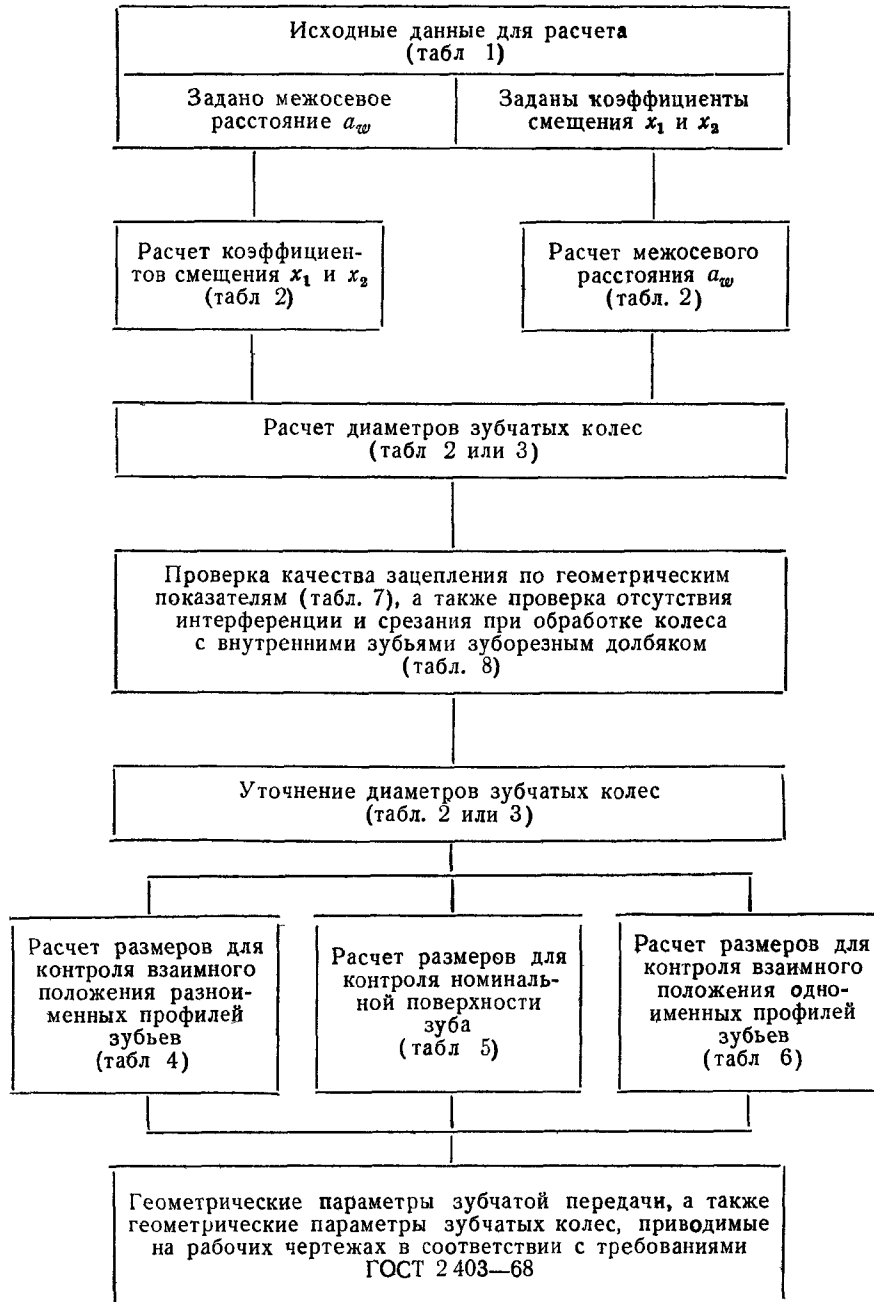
Исходные данные для расчета
(табл 1)

Задано межосевое расстояние $a_w$

Заданы коэффициенты смещения $x_1$ и $x_2$

Расчет коэффициентов смещения $x_1$ и $x_2$
(табл 2)

Расчет межосевого расстояния $a_w$
(табл. 2)

Расчет диаметров зубчатых колес
(табл 2 или 3)

Проверка качества зацепления по геометрическим показателям (табл. 7), а также проверка отсутствия интерференции и срезания при обработке колеса с внутренними зубьями зуборезным долбяком
(табл. 8)

Уточнение диаметров зубчатых колес
(табл. 2 или 3)

Расчет размеров для контроля взаимного положения разноименных профилей зубьев
(табл 4)

Расчет размеров для контроля номинальной поверхности зуба
(табл 5)

Расчет размеров для контроля взаимного положения одноименных профилей зубьев
(табл 6)

Геометрические параметры зубчатой передачи, а также геометрические параметры зубчатых колес, приводимые на рабочих чертежах в соответствии с требованиями ГОСТ 2 403—68